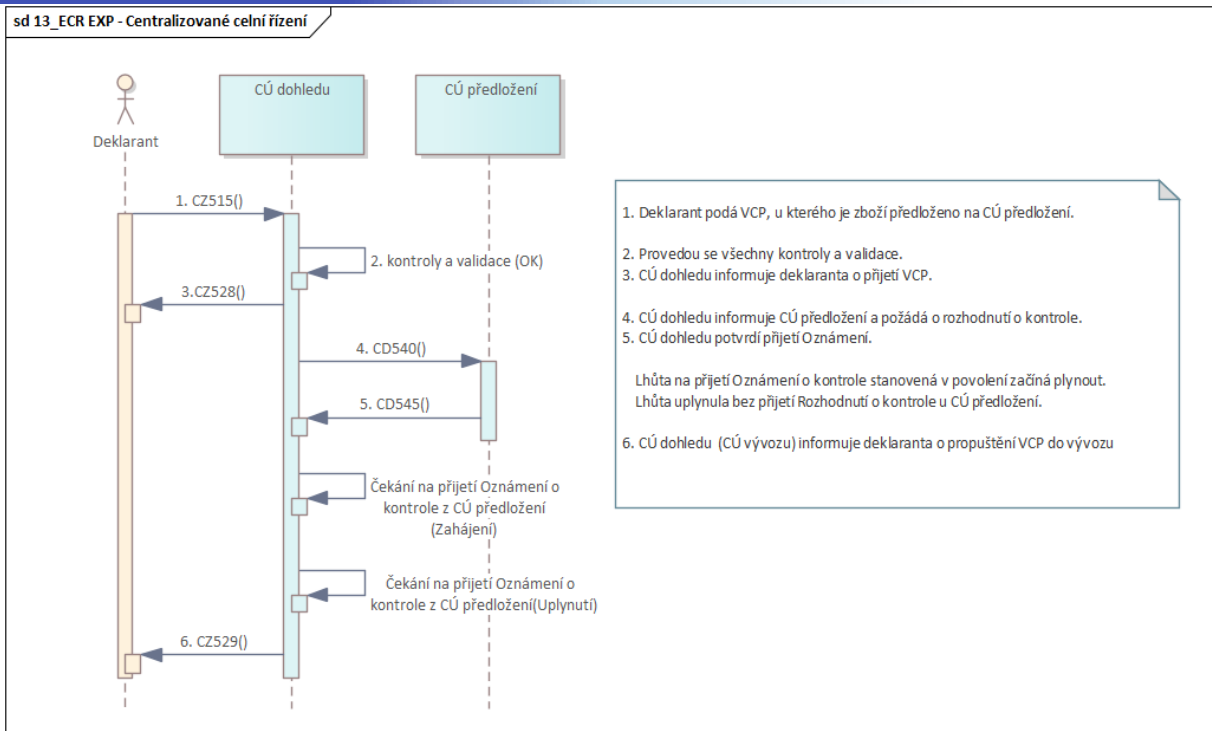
sd 13_ECR EXP - Centralizované celní řízení

Deklarant

CÚ dohledu

CÚ předložení

1. CZ515()

2. kontroly a validace (OK)

3.CZ528()

4. CD540()

5. CD545()

Čekání na přijetí Oznámení o kontrole z CÚ předložení (Zahájení)

Čekání na přijetí Oznámení o kontrole z CÚ předložení(Uplynutí)

6. CZ529()

1. Deklarant podá VCP, u kterého je zboží předloženo na CÚ předložení.

2. Provedou se všechny kontroly a validace.
3. CÚ dohledu informuje deklaranta o přijetí VCP.

4. CÚ dohledu informuje CÚ předložení a požádá o rozhodnutí o kontrole.
5. CÚ dohledu potvrdí přijetí Oznámení.

Lhůta na přijetí Oznámení o kontrole stanovená v povolení začíná plynout.
Lhůta uplynula bez přijetí Rozhodnutí o kontrole u CÚ předložení.

6. CÚ dohledu (CÚ vývozu) informuje deklaranta o propuštění VCP do vývozu